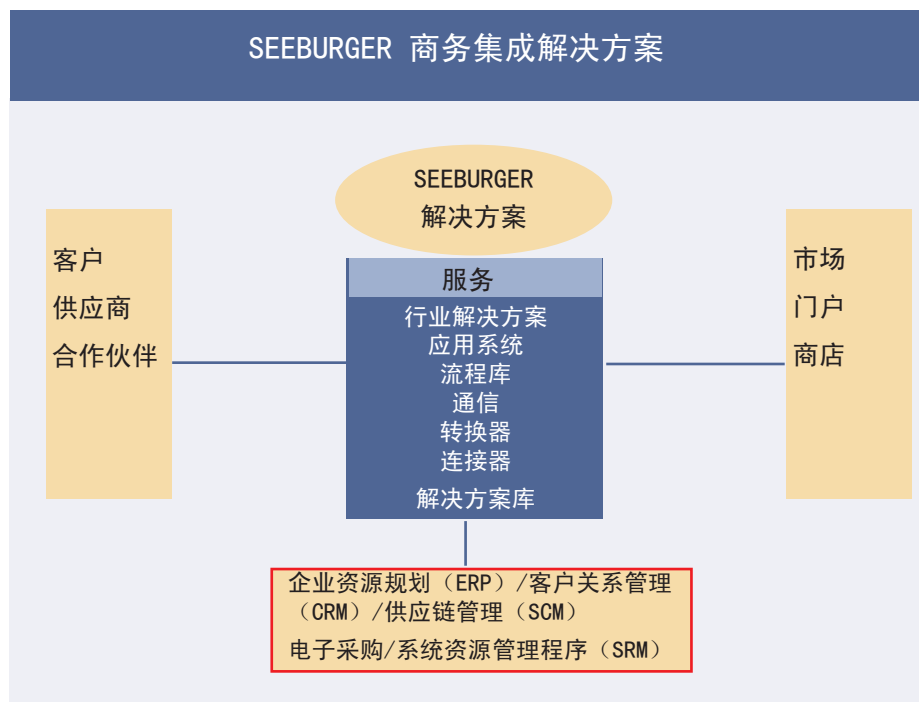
SEEBURGER 商务集成解决方案

SEEBURGER
解决方案

客户
供应商
合作伙伴

服务
行业解决方案
应用系统
流程库
通信
转换器
连接器
解决方案库

市场
门户
商店

企业资源规划（ERP）/客户关系管理（CRM）/供应链管理（SCM）
电子采购/系统资源管理程序（SRM）